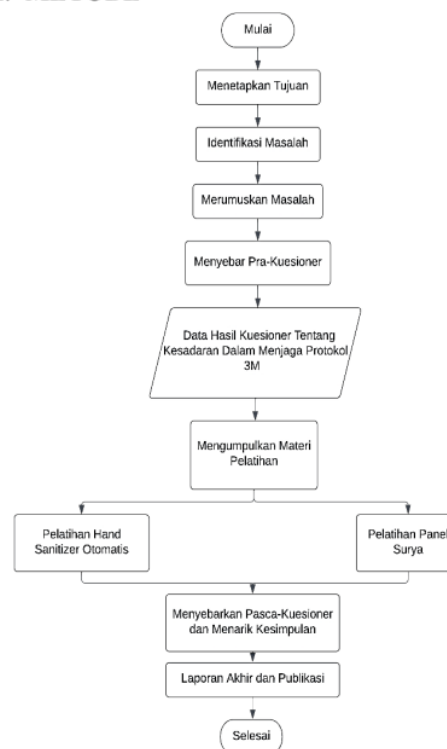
METODE

Mulai

Menetapkan Tujuan

Identifikasi Masalah

Merumuskan Masalah

Menyebar Pra-Kuesioner

Data Hasil Kuesioner Tentang Kesadaran Dalam Menjaga Protokol 3M

Mengumpulkan Materi Pelatihan

Pelatihan Hand Sanitizer Otomatis

Pelatihan Panel Surya

Menyebarkan Pasca-Kuesioner dan Menarik Kesimpulan

Laporan Akhir dan Publikasi

Selesai